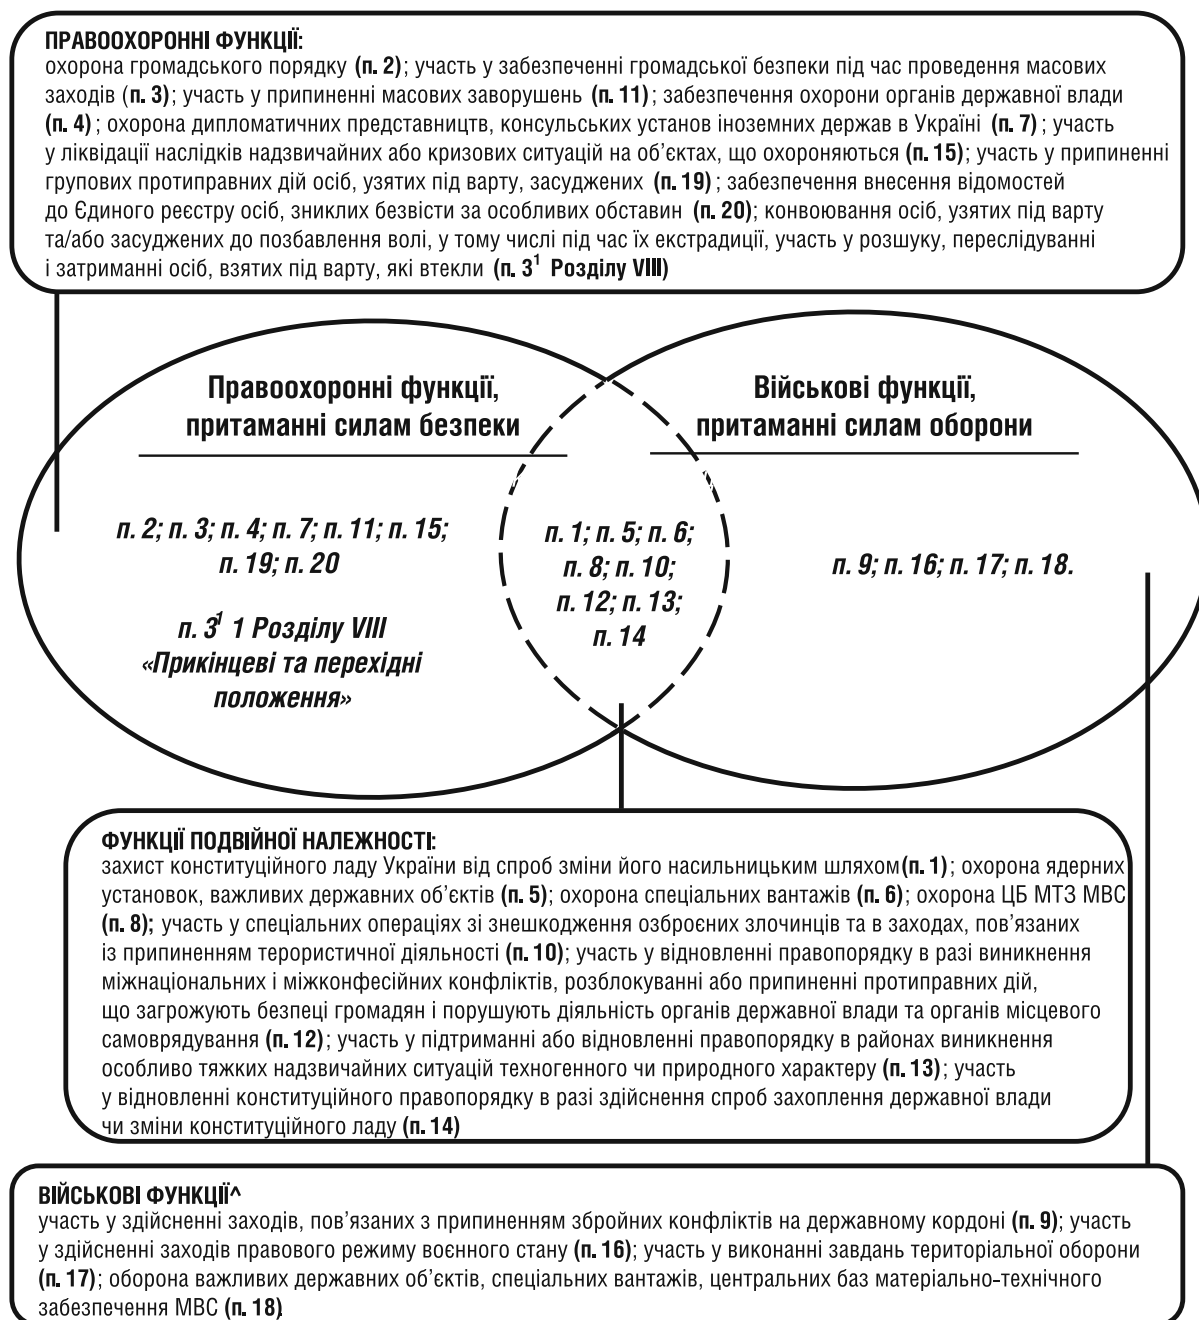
ПРАВООХОРОННІ ФУНКЦІЇ:
охорона громадського порядку (п. 2); участь у забезпеченні громадської безпеки під час проведення масових заходів (п. 3); участь у припиненні масових заворушень (п. 11); забезпечення охорони органів державної влади (п. 4); охорона дипломатичних представництв, консульських установ іноземних держав в Україні (п. 7); участь у ліквідації наслідків надзвичайних або кризових ситуацій на об'єктах, що охороняються (п. 15); участь у припиненні групових протиправних дій осіб, узятих під варту, засуджених (п. 19); забезпечення внесення відомостей до Єдиного реєстру осіб, зниклих безвісти за особливих обставин (п. 20); конвоювання осіб, узятих під варту та/або засуджених до позбавлення волі, у тому числі під час їх екстрадиції, участь у розшуку, переслідуванні і затриманні осіб, взятих під варту, які втекли (п. $3^1$ Розділу VIII)

Правоохоронні функції, притаманні силам безпеки

п. 2; п. 3; п. 4; п. 7; п. 11; п. 15; п. 19; п. 20

п. $3^1$ 1 Розділу VIII «Прикінцеві та перехідні положення»

п. 1; п. 5; п. 6; п. 8; п. 10; п. 12; п. 13; п. 14

Військові функції, притаманні силам оборони

п. 9; п. 16; п. 17; п. 18.

ФУНКЦІЇ ПОДВІЙНОЇ НАЛЕЖНОСТІ:
захист конституційного ладу України від спроб зміни його насильницьким шляхом (п. 1); охорона ядерних установок, важливих державних об'єктів (п. 5); охорона спеціальних вантажів (п. 6); охорона ЦБ МТЗ МВС (п. 8); участь у спеціальних операціях зі знешкодження озброєних злочинців та в заходах, пов'язаних із припиненням терористичної діяльності (п. 10); участь у відновленні правопорядку в разі виникнення міжнаціональних і міжконфесійних конфліктів, розблокуванні або припиненні протиправних дій, що загрожують безпеці громадян і порушують діяльність органів державної влади та органів місцевого самоврядування (п. 12); участь у підтриманні або відновленні правопорядку в районах виникнення особливо тяжких надзвичайних ситуацій техногенного чи природного характеру (п. 13); участь у відновленні конституційного правопорядку в разі здійснення спроб захоплення державної влади чи зміни конституційного ладу (п. 14)

ВІЙСЬКОВІ ФУНКЦІЇ^
участь у здійсненні заходів, пов'язаних з припиненням збройних конфліктів на державному кордоні (п. 9); участь у здійсненні заходів правового режиму воєнного стану (п. 16); участь у виконанні завдань територіальної оборони (п. 17); оборона важливих державних об'єктів, спеціальних вантажів, центральних баз матеріально-технічного забезпечення МВС (п. 18)